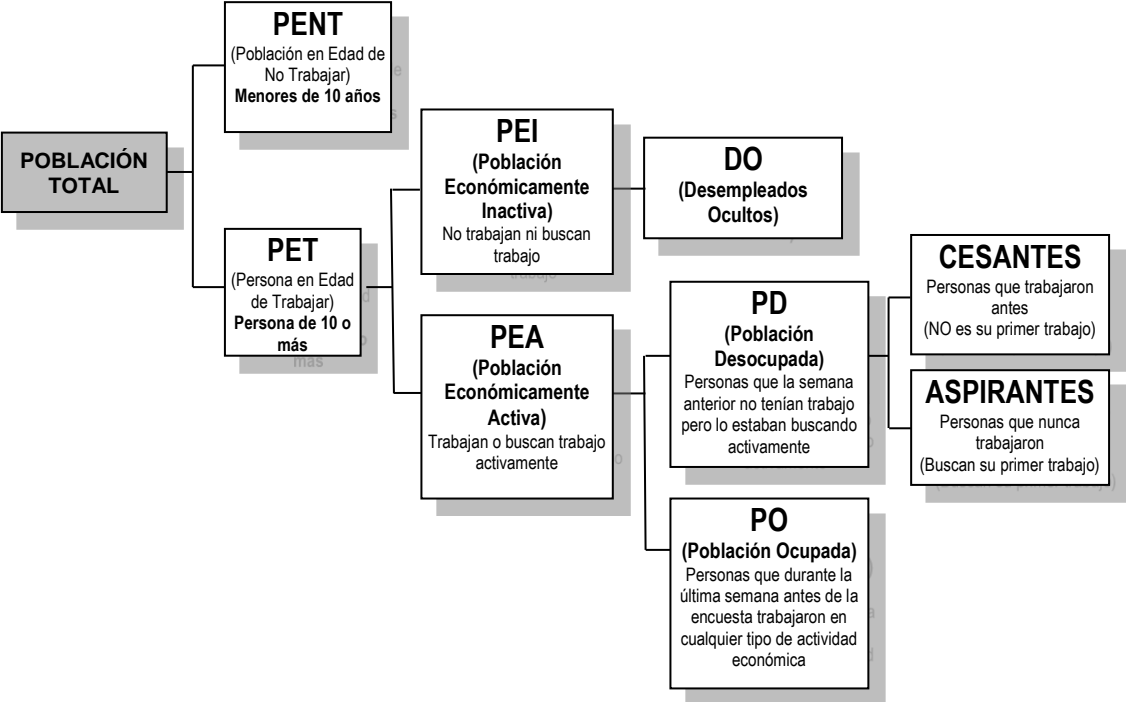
POBLACIÓN TOTAL

PENT
(Población en Edad de No Trabajar)
Menores de 10 años

PET
(Persona en Edad de Trabajar)
Persona de 10 o más

PEI
(Población Económicamente Inactiva)
No trabajan ni buscan trabajo

DO
(Desempleados Ocultos)

PEA
(Población Económicamente Activa)
Trabajan o buscan trabajo activamente

PD
(Población Desocupada)
Personas que la semana anterior no tenían trabajo pero lo estaban buscando activamente

CESANTES
Personas que trabajaron antes
(NO es su primer trabajo)

ASPIRANTES
Personas que nunca trabajaron
(Buscan su primer trabajo)

PO
(Población Ocupada)
Personas que durante la última semana antes de la encuesta trabajaron en cualquier tipo de actividad económica